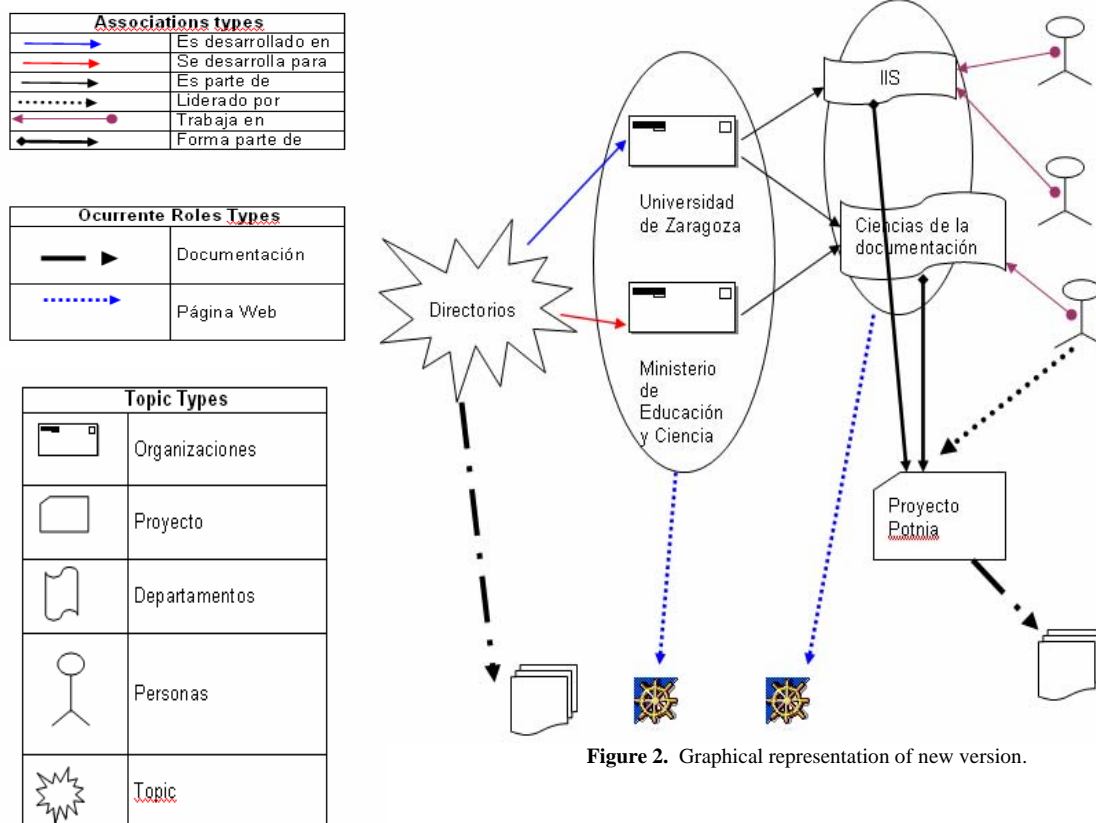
| Associations types | |
|---|---|
| | Es desarrollado en |
| | Se desarrolla para |
| | Es parte de |
| | Liderado por |
| | Trabaja en |
| | Forma parte de |

| Ocurrente Roles Types | |
|---|---|
| | Documentación |
| | Página Web |

| Topic Types | |
|---|---|
| | Organizaciones |
| | Proyecto |
| | Departamentos |
| | Personas |
| | Topic |

Directorios

Universidad de Zaragoza

Ministerio de Educación y Ciencia

IIS

Ciencias de la documentación

Proyecto Potnia

**Figure 2.** Graphical representation of new version.